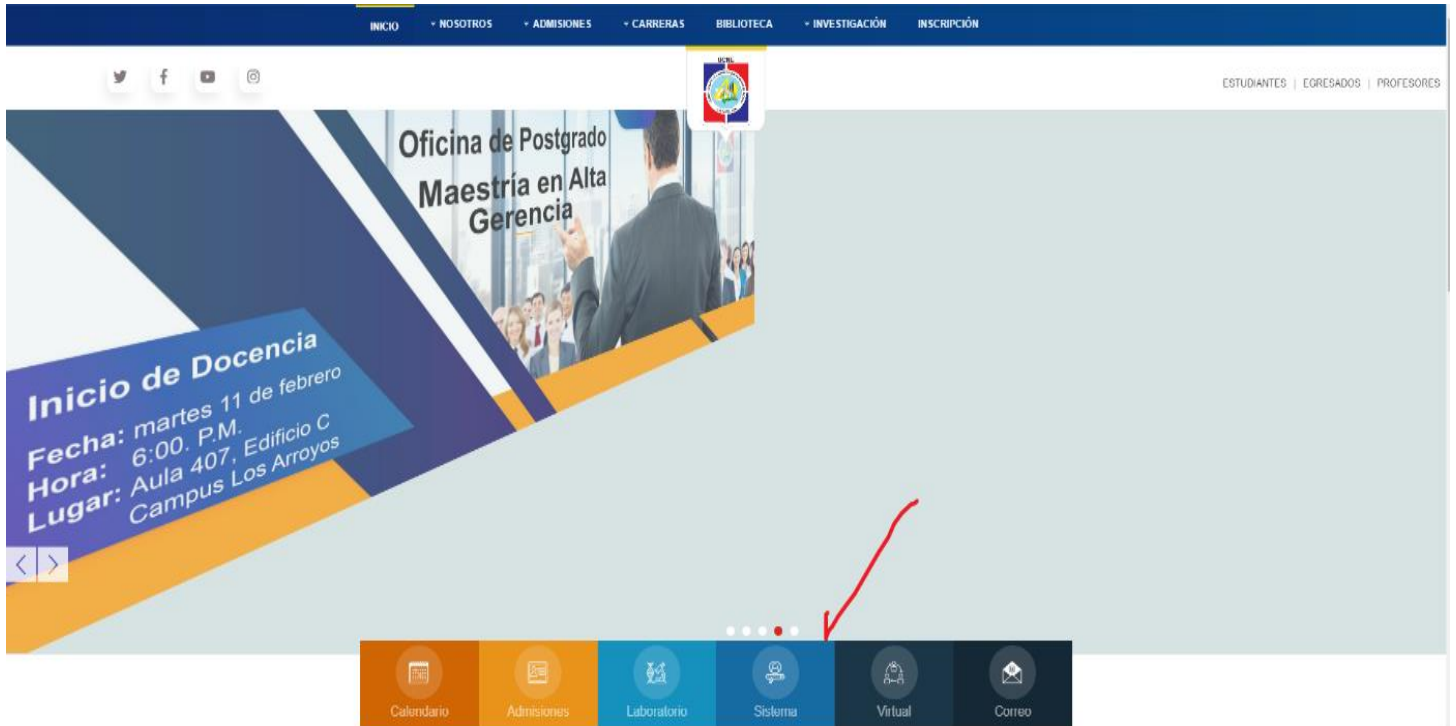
INICIO ▾ NOSOTROS ▾ ADMISIONES ▾ CARRERAS BIBLIOTECA ▾ INVESTIGACIÓN INSCRIPCIÓN

UCNL

ESTUDIANTES | EGRESADOS | PROFESORES

Oficina de Postgrado
Maestría en Alta Gerencia

Inicio de Docencia
Fecha: martes 11 de febrero
Hora: 6:00. P.M.
Lugar: Aula 407, Edificio C
Campus Los Arroyos

Calendario
Admisiones
Laboratorio
Sistema
Virtual
Correo